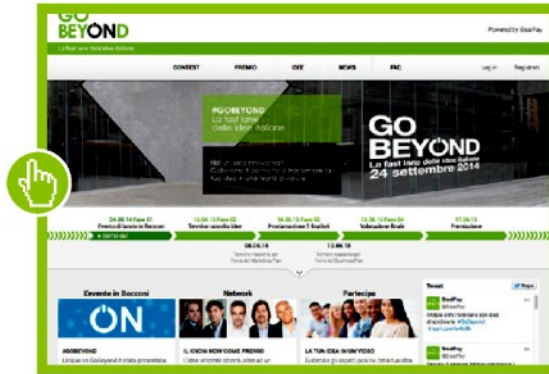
GO BEYOND
La fast lane delle idee italiane

Powered by SisalPay

CONCEST
PREMIO
IDEE
NEWS
FAQ
Log in
Registrati

#GOBEYOND
La fast lane delle idee italiane

Hai un'idea innovativa? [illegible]

GO BEYOND
La fast lane delle idee italiane
24 settembre 2014

24.09.14 Fase 01
Premio di lancio in Bocconi
13.08.15 Fase 02
Termine raccolta idee
08.05.15 Fase 03
Proclamazione 5 finalisti
15.06.15 Fase 04
Valutazione finale
07.06.15
Premiazione

08.04.15
13.04.15

L'evento in Bocconi
ON
#GOBEYOND
Network
IL KNOW HOW COME PREMIO
Partecipa
LA TUA IDEA IN UN VIDEO

Tweet
SisalPay
@SisalPay
#GoBeyond
SisalPay
@SisalPay